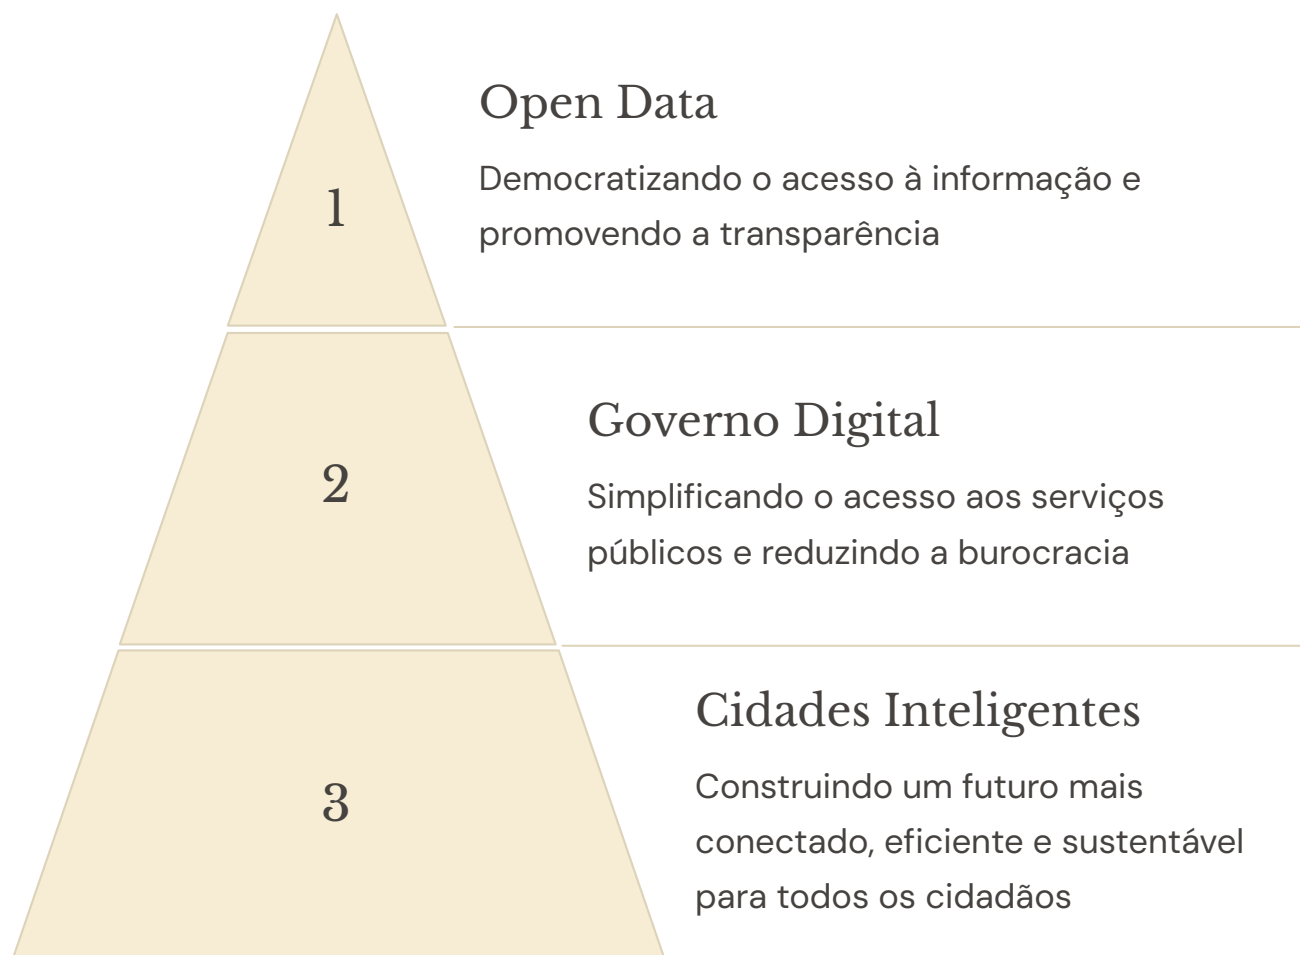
1

Open Data

Democratizando o acesso à informação e promovendo a transparência

2

Governo Digital

Simplificando o acesso aos serviços públicos e reduzindo a burocracia

3

Cidades Inteligentes

Construindo um futuro mais conectado, eficiente e sustentável para todos os cidadãos